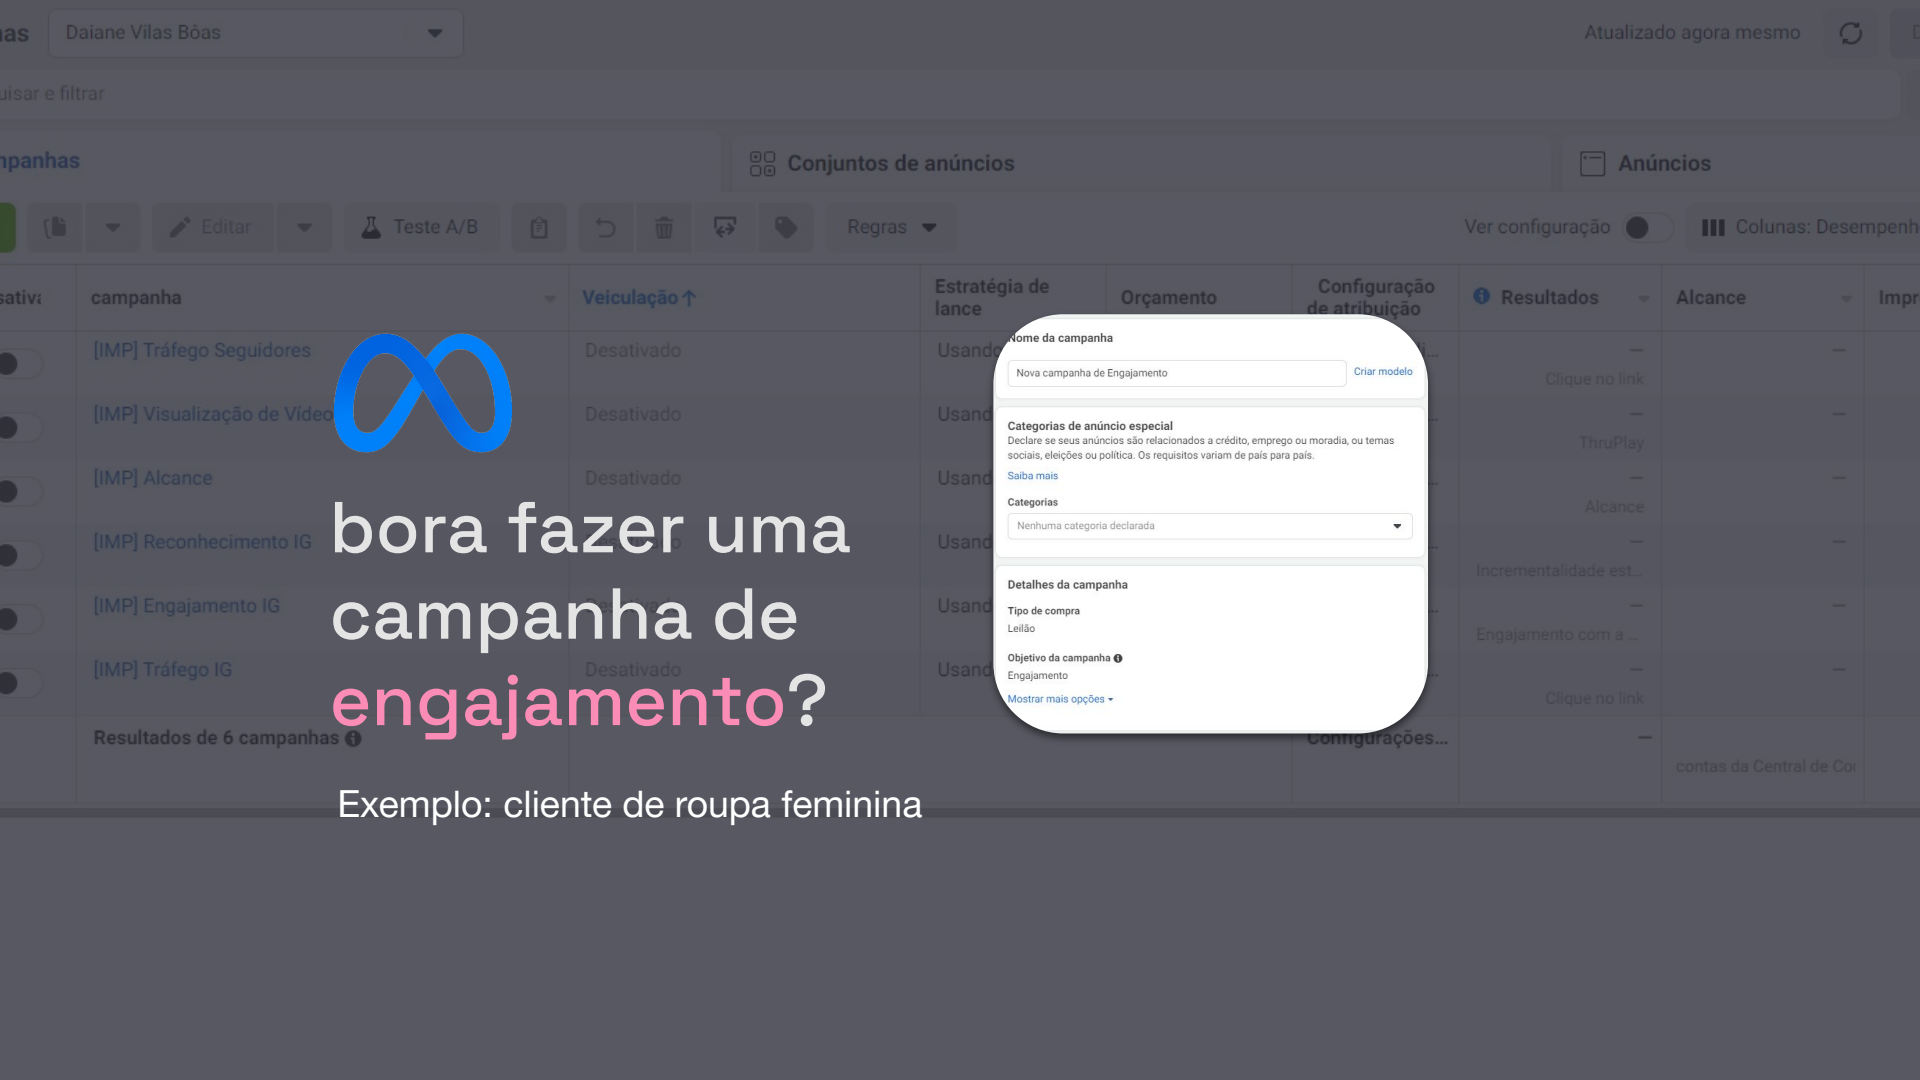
nas | Daiane Vilas Bôas | Atualizado agora mesmo

uisar e filtrar

npanhas | Conjuntos de anúncios | Anúncios

Editar | Teste A/B | Regras | Ver configuração | Colunas: Desempenh

| ativa | campanha | Veiculação ↑ | Estratégia de lance | Orçamento | Configuração de atribuição | Resultados | Alcance | Impr |
|---|---|---|---|---|---|---|---|---|
| | [IMP] Tráfego Seguidores | Desativado | Usand | | | — Clique no link | — | |
| | [IMP] Visualização de Vídeo | Desativado | Usand | | | — ThruPlay | — | |
| | [IMP] Alcance | Desativado | Usand | | | — Alcance | — | |
| | [IMP] Reconhecimento IG | | Usand | | | — Incrementalidade est... | — | |
| | [IMP] Engajamento IG | | Usand | | | — Engajamento com a ... | — | |
| | [IMP] Tráfego IG | Desativado | Usand | | | — Clique no link | — | |
| | Resultados de 6 campanhas | | | | Configurações... | — | contas da Central de Co | |

Nome da campanha

Nova campanha de Engajamento | Criar modelo

Categorias de anúncio especial

Declare se seus anúncios são relacionados a crédito, emprego ou moradia, ou temas sociais, eleições ou política. Os requisitos variam de país para país.

Saiba mais

Categorias

Nenhuma categoria declarada

Detalhes da campanha

Tipo de compra

Leilão

Objetivo da campanha

Engajamento

Mostrar mais opções

bora fazer uma campanha de engajamento?

Exemplo: cliente de roupa feminina